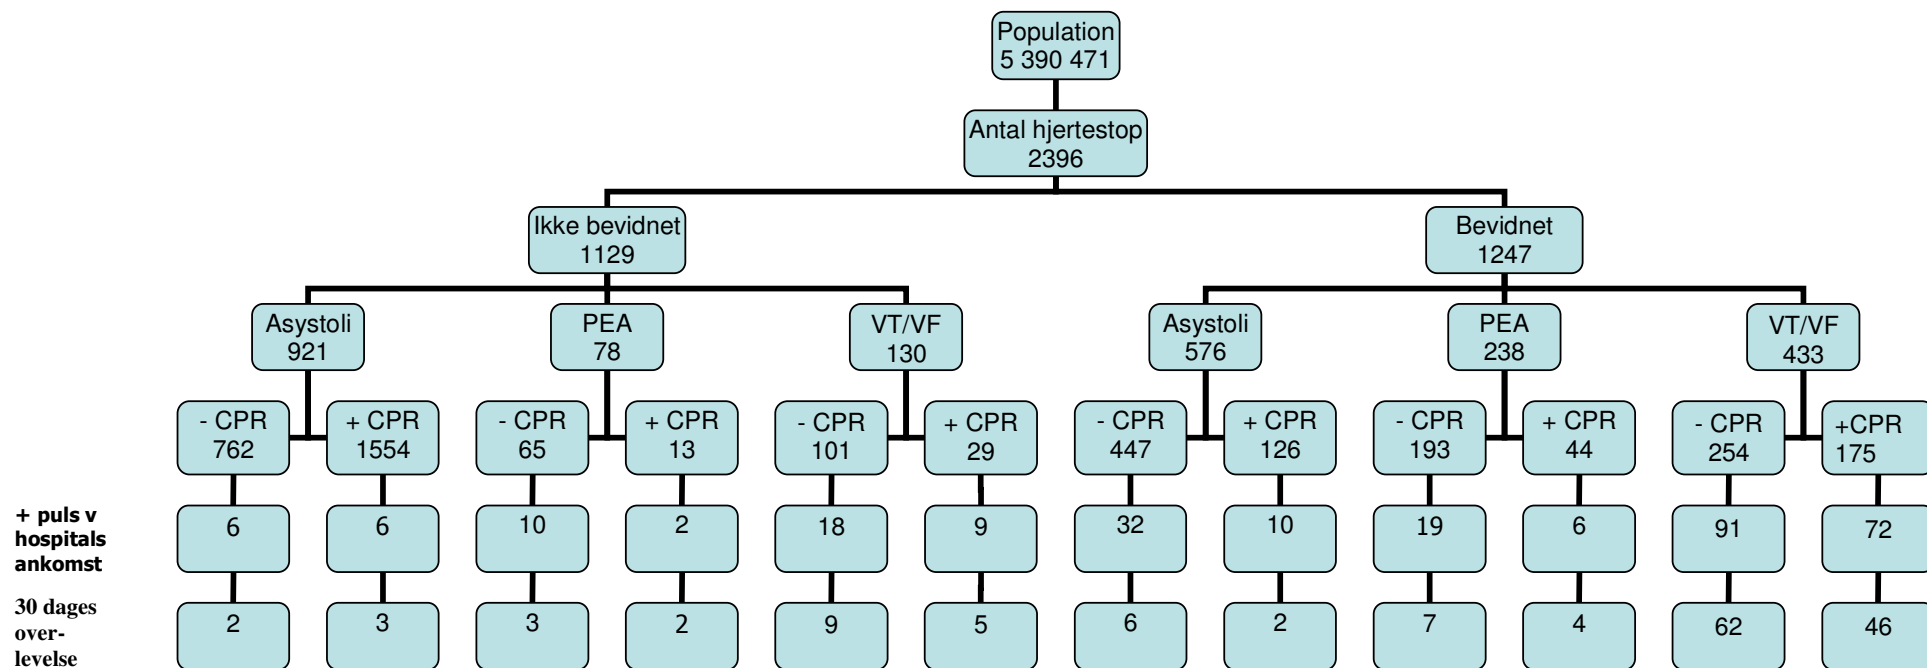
Population
5 390 471

Antal hjertestop
2396

Ikke bevidnet
1129

Bevidnet
1247

Asystoli
921

PEA
78

VT/VF
130

Asystoli
576

PEA
238

VT/VF
433

- CPR
762

+ CPR
1554

- CPR
65

+ CPR
13

- CPR
101

+ CPR
29

- CPR
447

+ CPR
126

- CPR
193

+ CPR
44

- CPR
254

+CPR
175

+ puls v hospitals ankomst

6

6

10

2

18

9

32

10

19

6

91

72

30 dages over-levelse

2

3

3

2

9

5

6

2

7

4

62

46